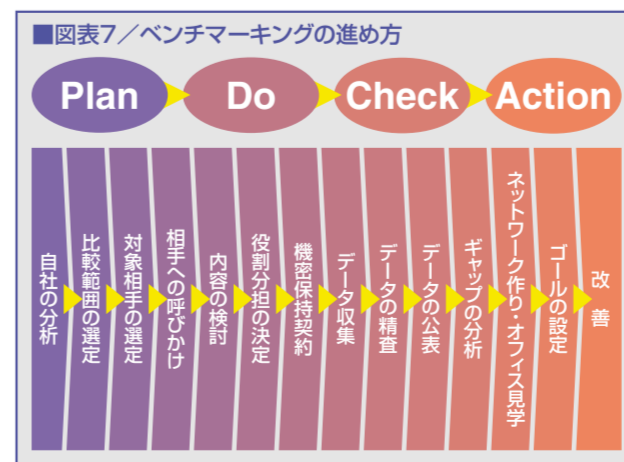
■図表7／ベンチマーキングの進め方

Plan

Do

Check

Action

自社の分析

比較範囲の選定

対象相手の選定

相手への呼びかけ

内容の検討

役割分担の決定

機密保持契約

データ収集

データの精査

データの公表

ギャップの分析

ネットワーク作り・オフィス見学

ゴールの設定

改善